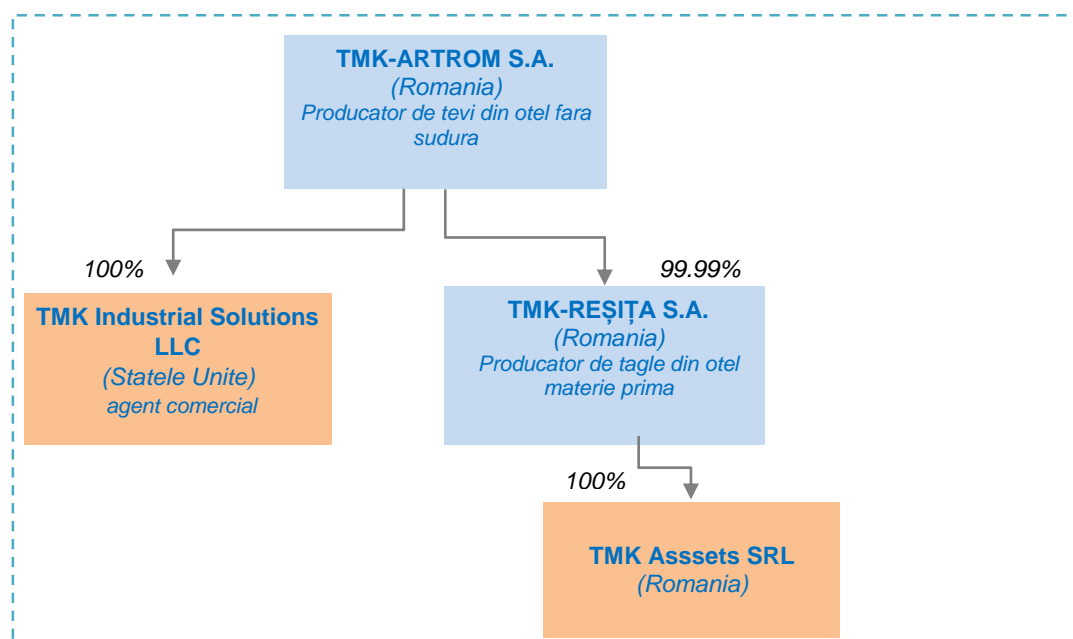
TMK-ARTROM S.A.
(Romania)
Producator de tevi din otel fara sudura

100%

TMK Industrial Solutions LLC
(Statele Unite)
agent comercial

99.99%

TMK-REȘIȚA S.A.
(Romania)
Producator de tagle din otel materie prima

100%

TMK Asssets SRL
(Romania)